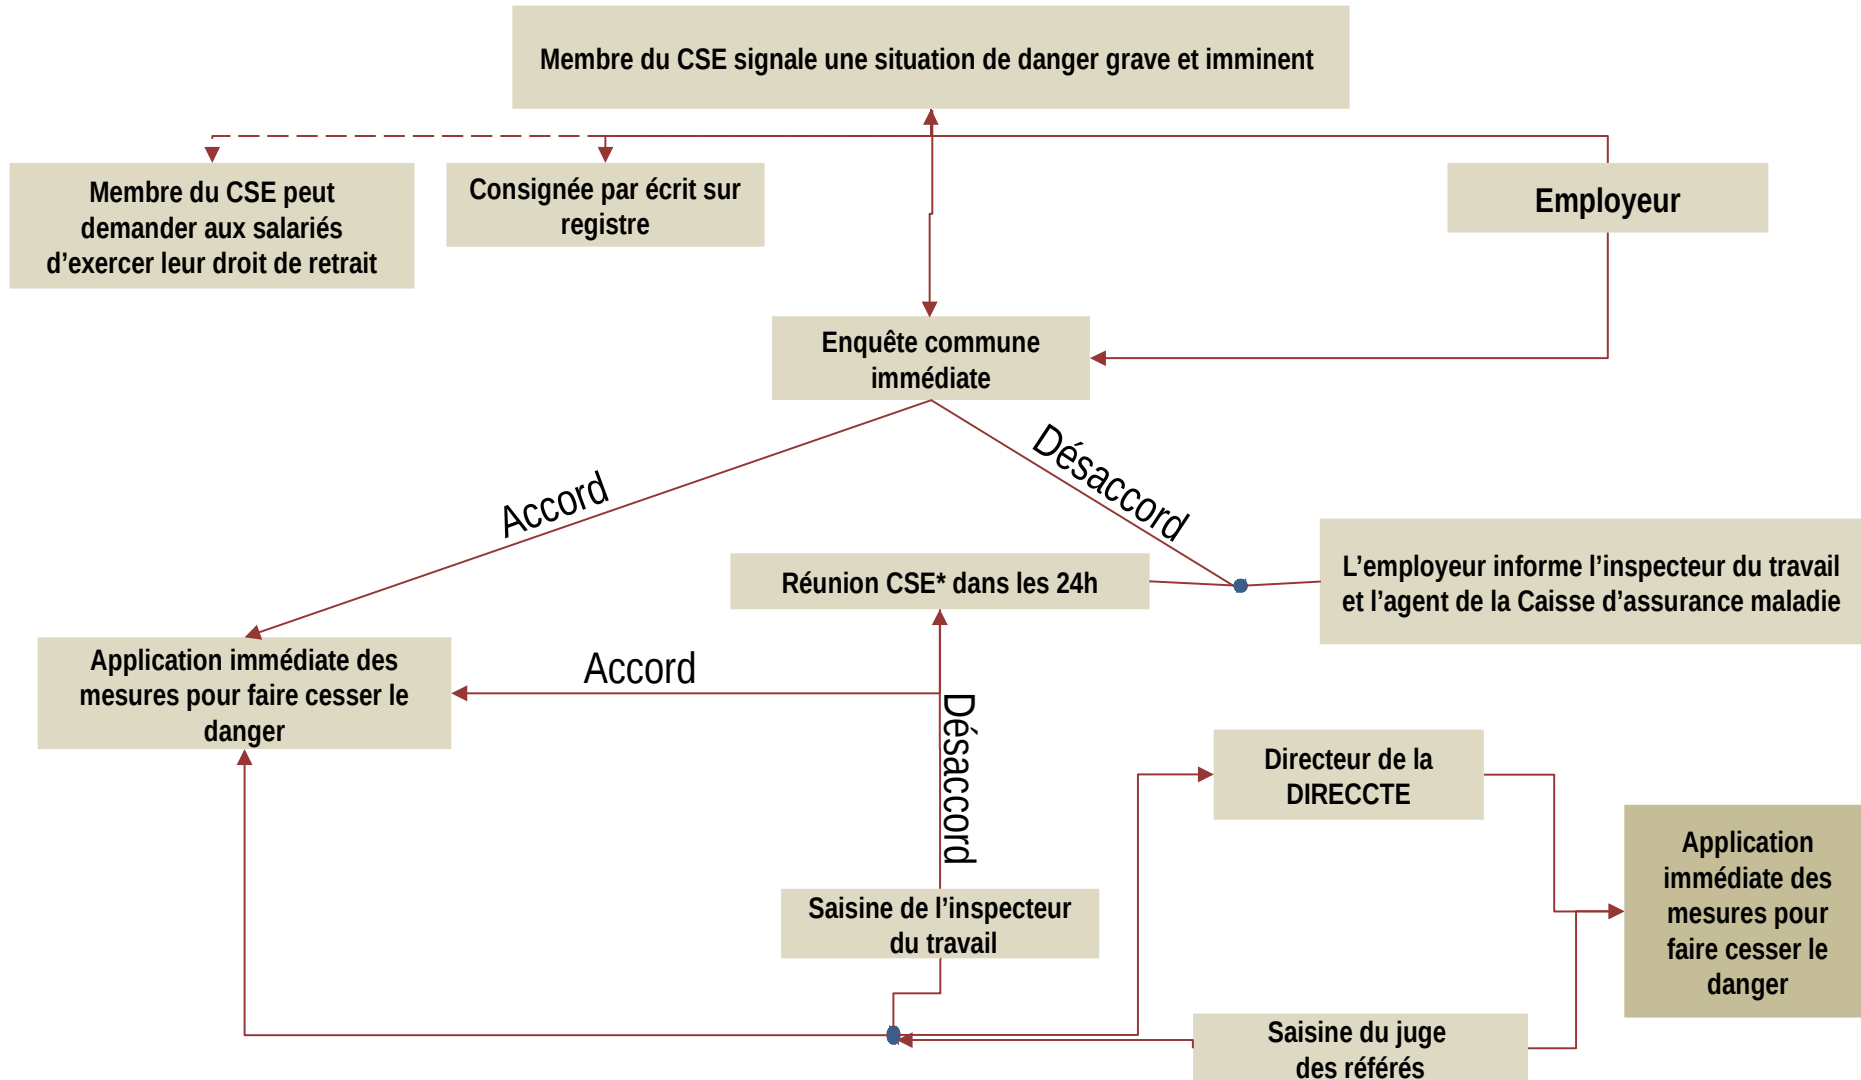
Membre du CSE signale une situation de danger grave et imminent

Membre du CSE peut demander aux salariés d’exercer leur droit de retrait

Consignée par écrit sur registre

Employeur

Enquête commune immédiate

Accord

Désaccord

Réunion CSE* dans les 24h

L’employeur informe l’inspecteur du travail et l’agent de la Caisse d’assurance maladie

Application immédiate des mesures pour faire cesser le danger

Accord

Désaccord

Directeur de la DIRECCTE

Application immédiate des mesures pour faire cesser le danger

Saisine de l’inspecteur du travail

Saisine du juge des référés